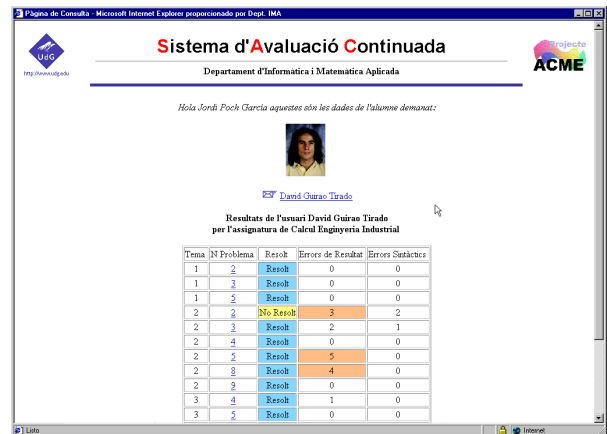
Página de Consulta - Microsoft Internet Explorer proporcionado por Dept. IMA

UdG
http://www.udg.edu

Sistema d'Avaluació Continuada

Departament d'Informàtica i Matemàtica Aplicada

Projecte ACME

Hola Jordi Poch Garcia aquestes són les dades de l'alumne demanat:

David Guirao Tirado

Resultats de l'usuari David Guirao Tirado
per l'assignatura de Calcul Enginyeria Industrial

| Tema | N Problema | Resolt | Errors de Resultat | Errors Sintàctics |
|---|---|---|---|---|
| 1 | 2 | Resolt | 0 | 0 |
| 1 | 3 | Resolt | 0 | 0 |
| 1 | 5 | Resolt | 0 | 0 |
| 2 | 2 | No Resolt | 3 | 2 |
| 2 | 3 | Resolt | 2 | 1 |
| 2 | 4 | Resolt | 0 | 0 |
| 2 | 5 | Resolt | 5 | 0 |
| 2 | 8 | Resolt | 4 | 0 |
| 2 | 9 | Resolt | 0 | 0 |
| 3 | 4 | Resolt | 1 | 0 |
| 3 | 5 | Resolt | 0 | 0 |

Listo
Internet